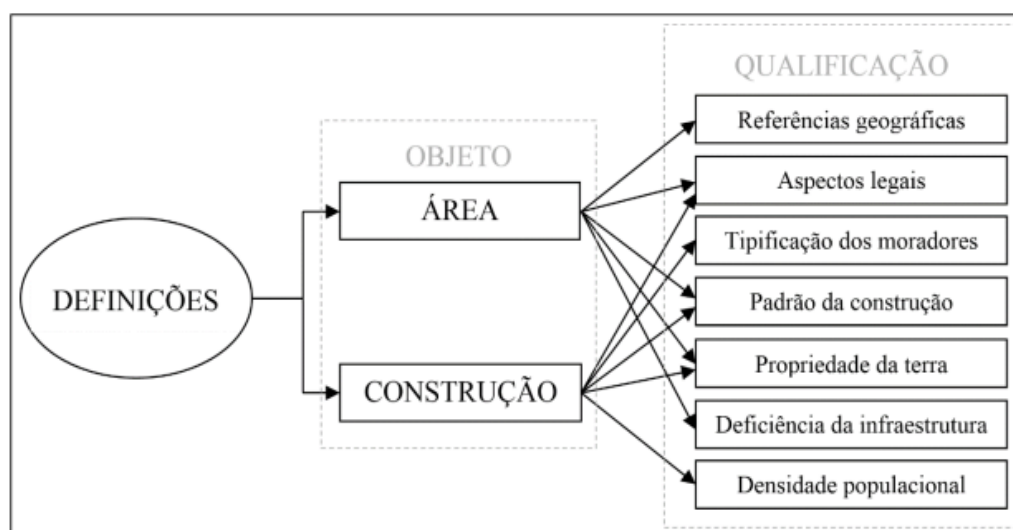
DEFINIÇÕES

OBJETO

ÁREA

CONSTRUÇÃO

QUALIFICAÇÃO

Referências geográficas

Aspectos legais

Tipificação dos moradores

Padrão da construção

Propriedade da terra

Deficiência da infraestrutura

Densidade populacional